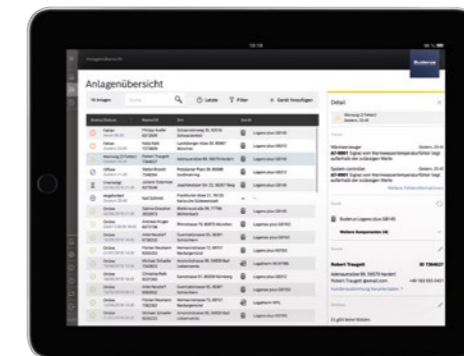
Anlagenübersicht

Anlagenübersicht

Suche

Letzte

Filter

+ Gerät hinzufügen

Buderus

Detail

Warnung (2 Fehler)

Wärmeerzeuger

System controller

Robert Traugott

Online

Offline

Warnung (2 Fehler)

Logamax plus GB145

Logamax plus GB172

Logatherm WPL

Es gibt keine Notizen.